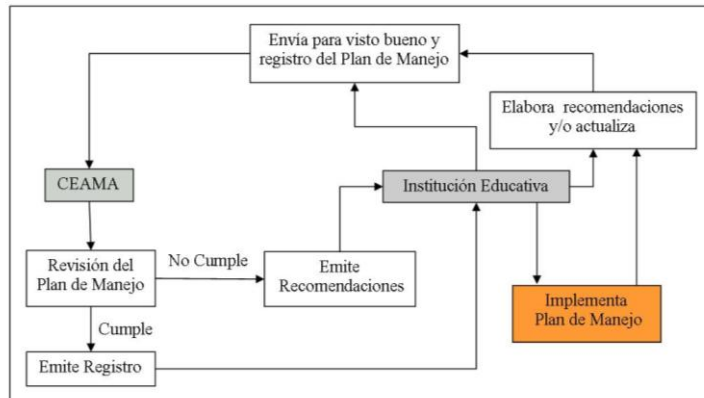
Envía para visto bueno y registro del Plan de Manejo

Elabora recomendaciones y/o actualiza

CEAMA

Institución Educativa

Revisión del Plan de Manejo

No Cumple

Emite Recomendaciones

Cumple

Implementa Plan de Manejo

Emite Registro